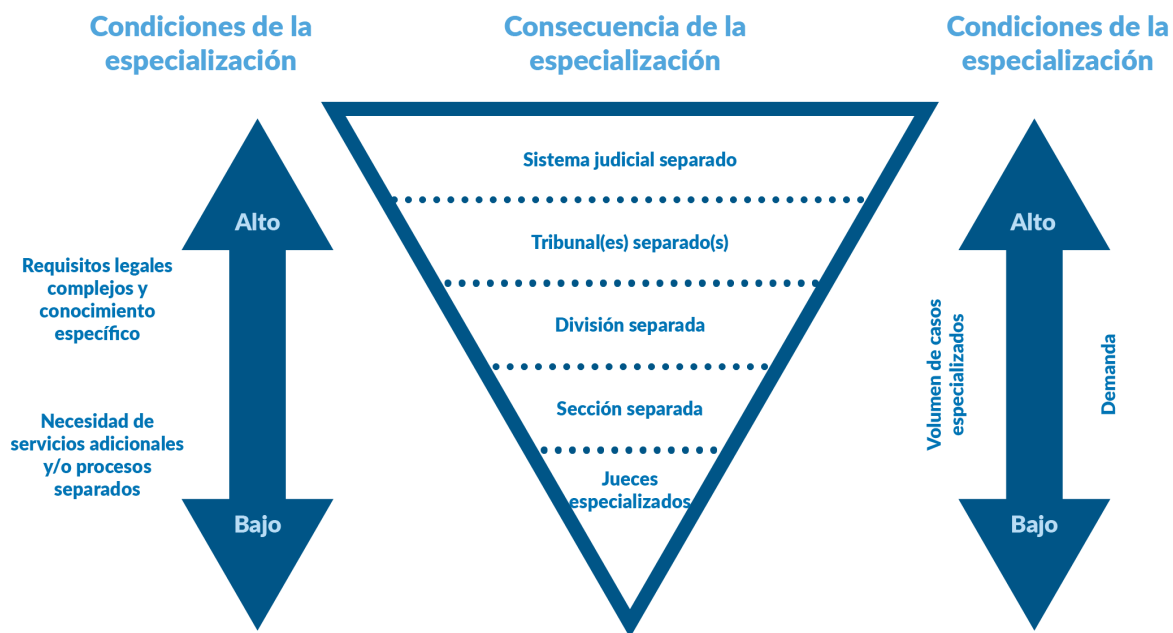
Condiciones de la especialización

Alto

Requisitos legales complejos y conocimiento específico

Necesidad de servicios adicionales y/o procesos separados

Bajo

Consecuencia de la especialización

Sistema judicial separado

Tribunal(es) separado(s)

División separada

Sección separada

Jueces especializados

Condiciones de la especialización

Alto

Volumen de casos especializados

Demanda

Bajo